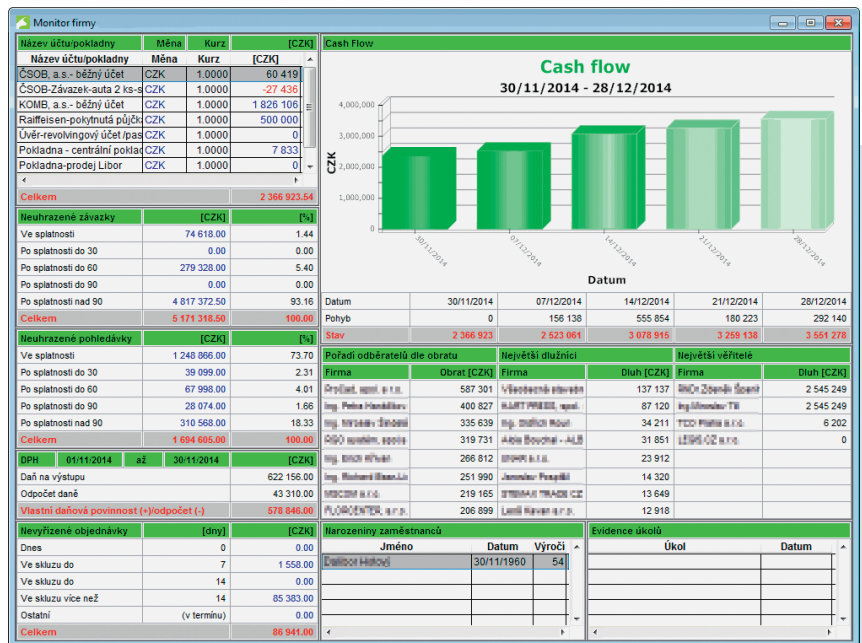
Monitor firmy

| Název účtu/pokladny | Měna | Kurz | [CZK] |
|---|---|---|---|
| Název účtu/pokladny | Měna | Kurz | [CZK] |
| ČSOB, a.s.- běžný účet | CZK | 1.0000 | 60 419 |
| ČSOB-Závazek-auta 2 ks-s | CZK | 1.0000 | -27 436 |
| KOMB, a.s.- běžný účet | CZK | 1.0000 | 1 826 106 |
| Raiffeisen-pokytnutá půjčk | CZK | 1.0000 | 500 000 |
| Úvěr-revolvingový účet /pas | CZK | 1.0000 | 0 |
| Pokladna - centrální poklad | CZK | 1.0000 | 7 833 |
| Pokladna-prodej Libor | CZK | 1.0000 | 0 |
| Celkem | | | 2 366 923.54 |

| Neuhrazené závazky | [CZK] | [%] |
|---|---|---|
| Ve splatnosti | 74 618.00 | 1.44 |
| Po splatnosti do 30 | 0.00 | 0.00 |
| Po splatnosti do 60 | 279 328.00 | 5.40 |
| Po splatnosti do 90 | 0.00 | 0.00 |
| Po splatnosti nad 90 | 4 817 372.50 | 93.16 |
| Celkem | 5 171 318.50 | 100.00 |

| Neuhrazené pohledávky | [CZK] | [%] |
|---|---|---|
| Ve splatnosti | 1 248 866.00 | 73.70 |
| Po splatnosti do 30 | 39 099.00 | 2.31 |
| Po splatnosti do 60 | 67 998.00 | 4.01 |
| Po splatnosti do 90 | 28 074.00 | 1.66 |
| Po splatnosti nad 90 | 310 568.00 | 18.33 |
| Celkem | 1 694 605.00 | 100.00 |

| DPH | 01/11/2014 | až | 30/11/2014 | [CZK] |
|---|---|---|---|---|
| Daň na výstupu | | | | 622 156.00 |
| Odpočet daně | | | | 43 310.00 |
| Vlastní daňová povinnost (+)/odpočet (-) | | | | 578 846.00 |

| Nevyřízené objednávky | [dny] | [CZK] |
|---|---|---|
| Dnes | 0 | 0.00 |
| Ve skluzu do | 7 | 1 558.00 |
| Ve skluzu do | 14 | 0.00 |
| Ve skluzu více než | 14 | 85 383.00 |
| Ostatní | (v termínu) | 0.00 |
| Celkem | | 86 941.00 |

Cash Flow

Cash flow
30/11/2014 - 28/12/2014

4,000,000
3,000,000
2,000,000
1,000,000
0
CZK
30/11/2014
07/12/2014
14/12/2014
21/12/2014
28/12/2014
Datum

| Datum | 30/11/2014 | 07/12/2014 | 14/12/2014 | 21/12/2014 | 28/12/2014 |
|---|---|---|---|---|---|
| Pohyb | 0 | 156 138 | 555 854 | 180 223 | 292 140 |
| Stav | 2 366 923 | 2 523 061 | 3 078 915 | 3 259 138 | 3 551 278 |

Pořadí odběratelů dle obratu

| Firma | Obrat [CZK] |
|---|---|
| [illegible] | 587 301 |
| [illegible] | 400 827 |
| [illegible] | 335 639 |
| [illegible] | 319 731 |
| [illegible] | 266 812 |
| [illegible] | 251 990 |
| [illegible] | 219 165 |
| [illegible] | 206 899 |

Největší dlužníci

| Firma | Dluh [CZK] |
|---|---|
| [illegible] | 137 137 |
| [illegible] | 87 120 |
| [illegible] | 34 211 |
| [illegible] | 31 851 |
| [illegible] | 23 912 |
| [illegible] | 14 320 |
| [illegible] | 13 649 |
| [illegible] | 12 918 |

Největší věřitelé

| Firma | Dluh [CZK] |
|---|---|
| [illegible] | 2 545 249 |
| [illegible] | 2 545 249 |
| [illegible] | 6 202 |
| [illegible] | 0 |

Narozeniny zaměstnanců

| Jméno | Datum | Výročí |
|---|---|---|
| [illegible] | 30/11/1960 | 54 |

Evidence úkolů

| Úkol | Datum |
|---|---|